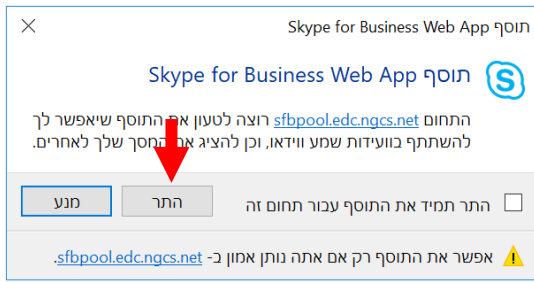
תוסף Skype for Business Web App

תוסף Skype for Business Web App

התחום sfbpool.edc.ngcs.net רוצה לטעון את התוסף שיאפשר לך להשתתף בוועידות שמע ווידאו, וכן להציג את המסך שלך לאחרים.

התר תמיד את התוסף עבור תחום זה

התר

מנע

אפשר את התוסף רק אם אתה נותן אמון ב- sfbpool.edc.ngcs.net.